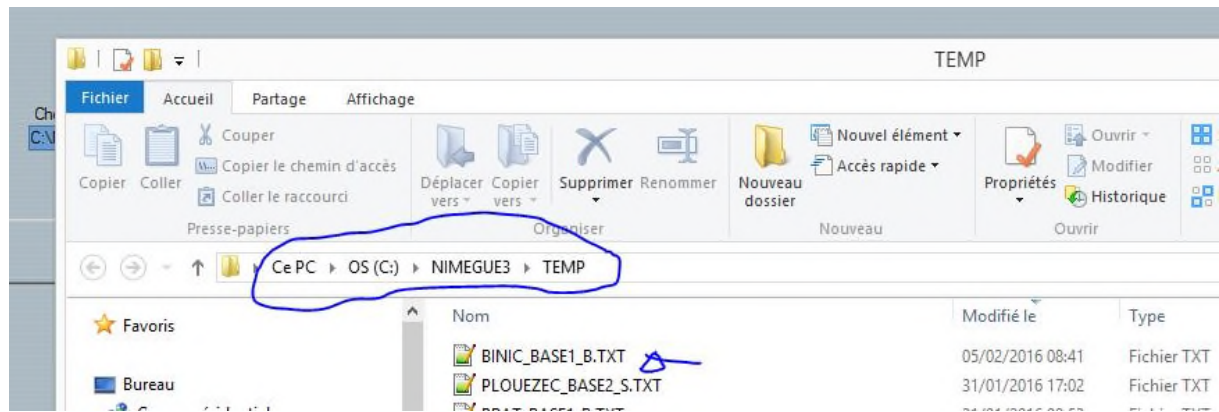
TEMP

Ch
C:\

Fichier Accueil Partage Affichage

Copier Coller Couper Copier le chemin d'accès Coller le raccourci
Presse-papiers

Déplacer vers Copier vers Supprimer Renommer
Organiser

Nouveau dossier Nouvel élément Accès rapide
Nouveau

Propriétés Ouvrir Modifier Historique
Ouvrir

Ce PC › OS (C:) › NIMEGUE3 › TEMP

Favoris
Bureau

| Nom | Modifié le | Type |
|---|---|---|
| BINIC_BASE1_B.TXT | 05/02/2016 08:41 | Fichier TXT |
| PLOUEZEC_BASE2_S.TXT | 31/01/2016 17:02 | Fichier TXT |
| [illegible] | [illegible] | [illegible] |